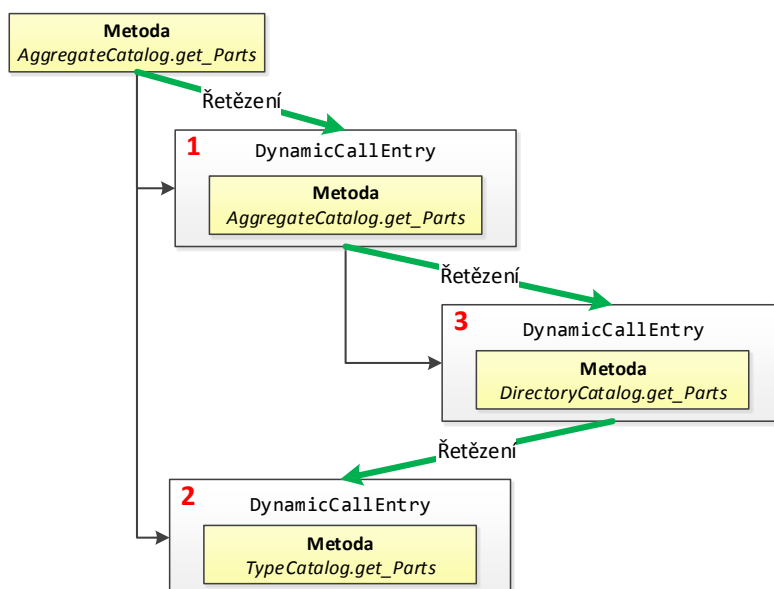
Metoda
AggregateCatalog.get_Parts

Řetězení

1 DynamicCallEntry

Metoda
AggregateCatalog.get_Parts

Řetězení

3 DynamicCallEntry

Metoda
DirectoryCatalog.get_Parts

Řetězení

2 DynamicCallEntry

Metoda
TypeCatalog.get_Parts